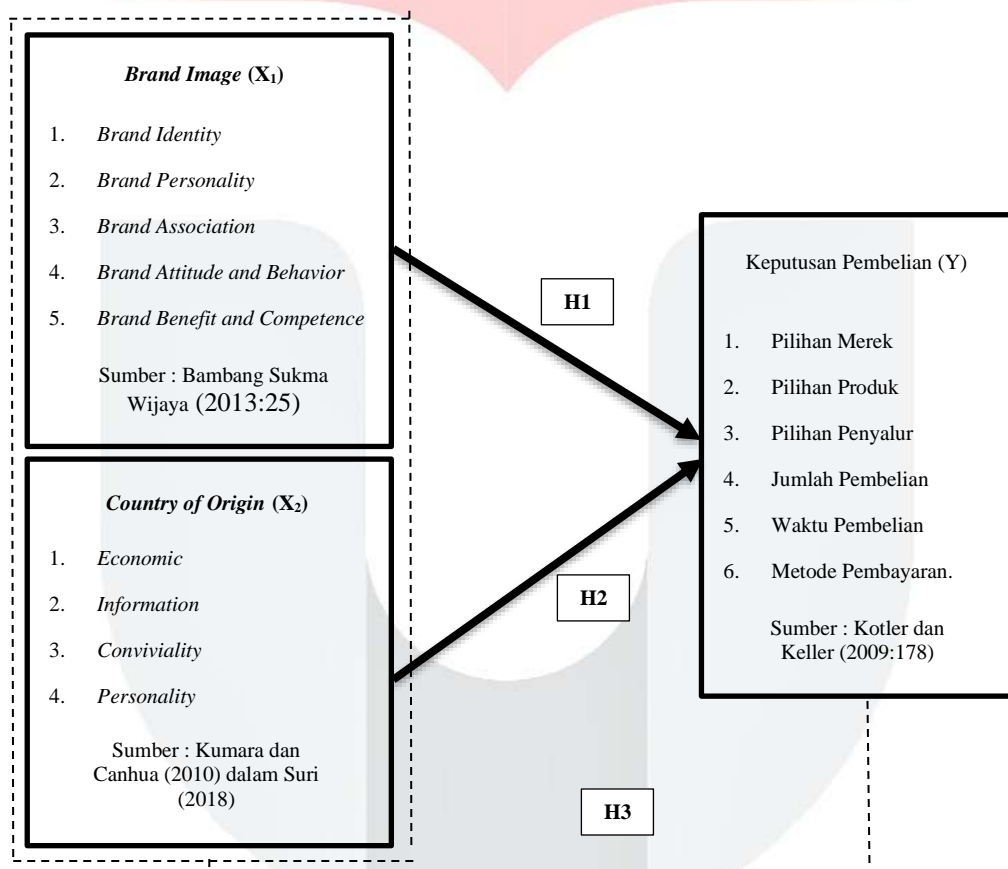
Brand Image ($X_1$)

1. Brand Identity
2. Brand Personality
3. Brand Association
4. Brand Attitude and Behavior
5. Brand Benefit and Competence

Sumber : Bambang Sukma Wijaya (2013:25)

Country of Origin ($X_2$)

1. Economic
2. Information
3. Conviviality
4. Personality

Sumber : Kumara dan Canhua (2010) dalam Suri (2018)

H1

H2

H3

Keputusan Pembelian (Y)

1. Pilihan Merek
2. Pilihan Produk
3. Pilihan Penyalur
4. Jumlah Pembelian
5. Waktu Pembelian
6. Metode Pembayaran.

Sumber : Kotler dan Keller (2009:178)